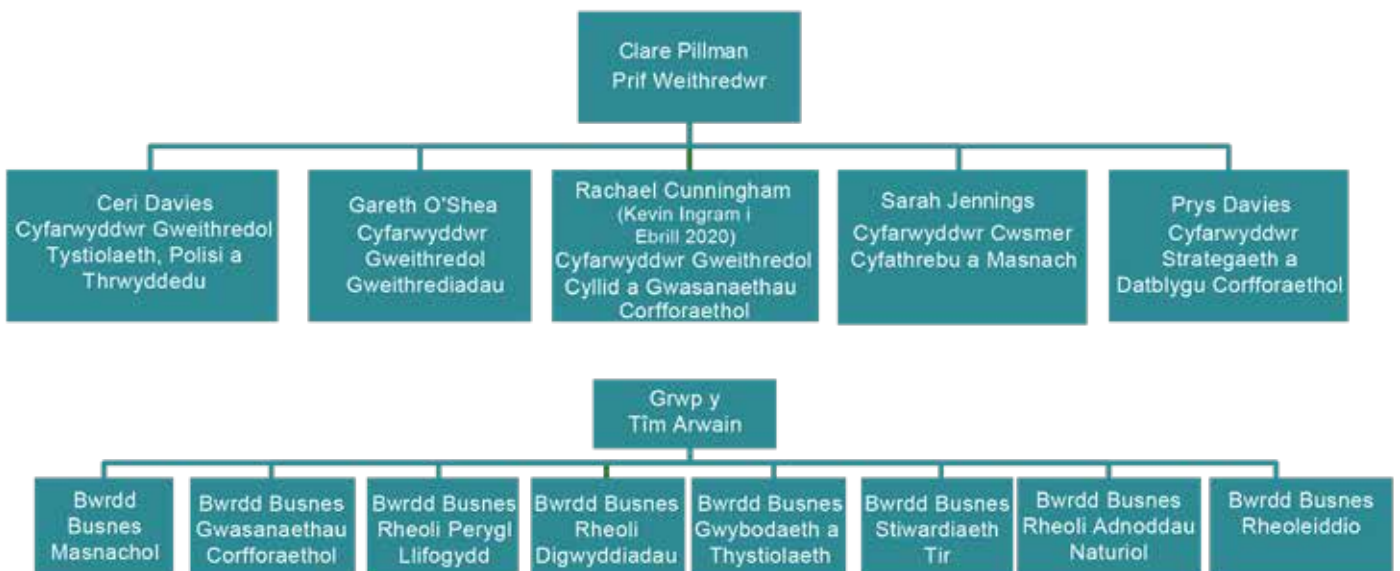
Clare Pillman
Prif Weithredwr

Ceri Davies
Cyfarwyddwr Gweithredol
Tystiolaeth, Polisi a Thrwyddedu

Gareth O'Shea
Cyfarwyddwr Gweithredol
Gweithrediadau

Rachael Cunningham
(Kevin Ingram i Ebrill 2020)
Cyfarwyddwr Gweithredol
Cyllid a Gwasanaethau Corfforaethol

Sarah Jennings
Cyfarwyddwr Cwsmer
Cyfathrebu a Masnach

Prys Davies
Cyfarwyddwr
Strategaeth a Datblygu Corfforaethol

Grwp y
Tîm Arwain

Bwrdd Busnes Masnachol

Bwrdd Busnes Gwasanaethau Corfforaethol

Bwrdd Busnes Rheoli Perygl Llifogydd

Bwrdd Busnes Rheoli Digwyddiadau

Bwrdd Busnes Gwybodaeth a Thystiolaeth

Bwrdd Busnes Stiwardiaeth Tir

Bwrdd Busnes Rheoli Adnoddau Naturiol

Bwrdd Busnes Rheoleiddio